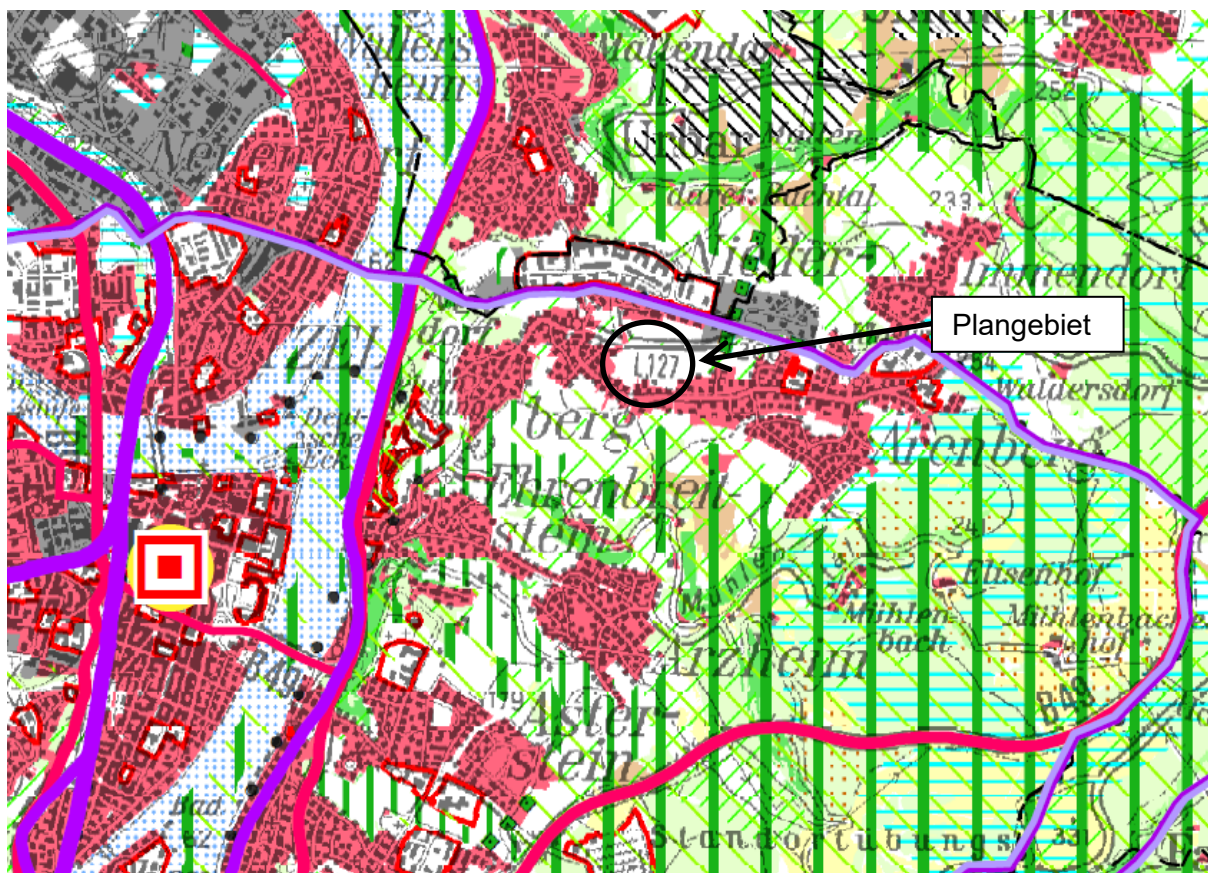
Wallersheim
Mallendar
Urbar
Neuendorf
252
darer Bachtal
239
Nieder
Immendorf
Plangebiet
Lützel
L127
Waldersdorf
berg
Arenberg
Ehrenbreitstein
Mühlbach
Elisenhof
Mühlenbach
Mühlenbacherhof
Arzheim
B49
Asterstein
179
Bad Ems
Standortübungs
331